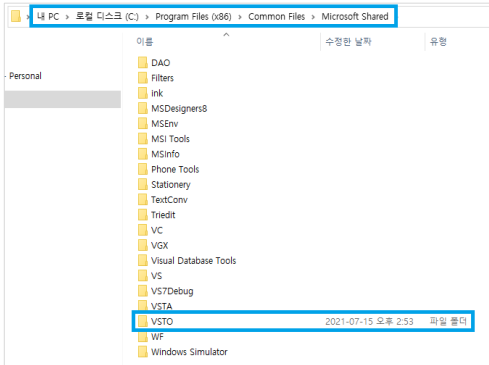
› 내 PC › 로컬 디스크 (C:) › Program Files (x86) › Common Files › Microsoft Shared

이름
수정한 날짜
유형

- Personal

DAO
Filters
ink
MSDesigners8
MSEnv
MSI Tools
MSInfo
Phone Tools
Stationery
TextConv
Triedit
VC
VGX
Visual Database Tools
VS
VS7Debug
VSTA
VSTO 2021-07-15 오후 2:53 파일 폴더
WF
Windows Simulator